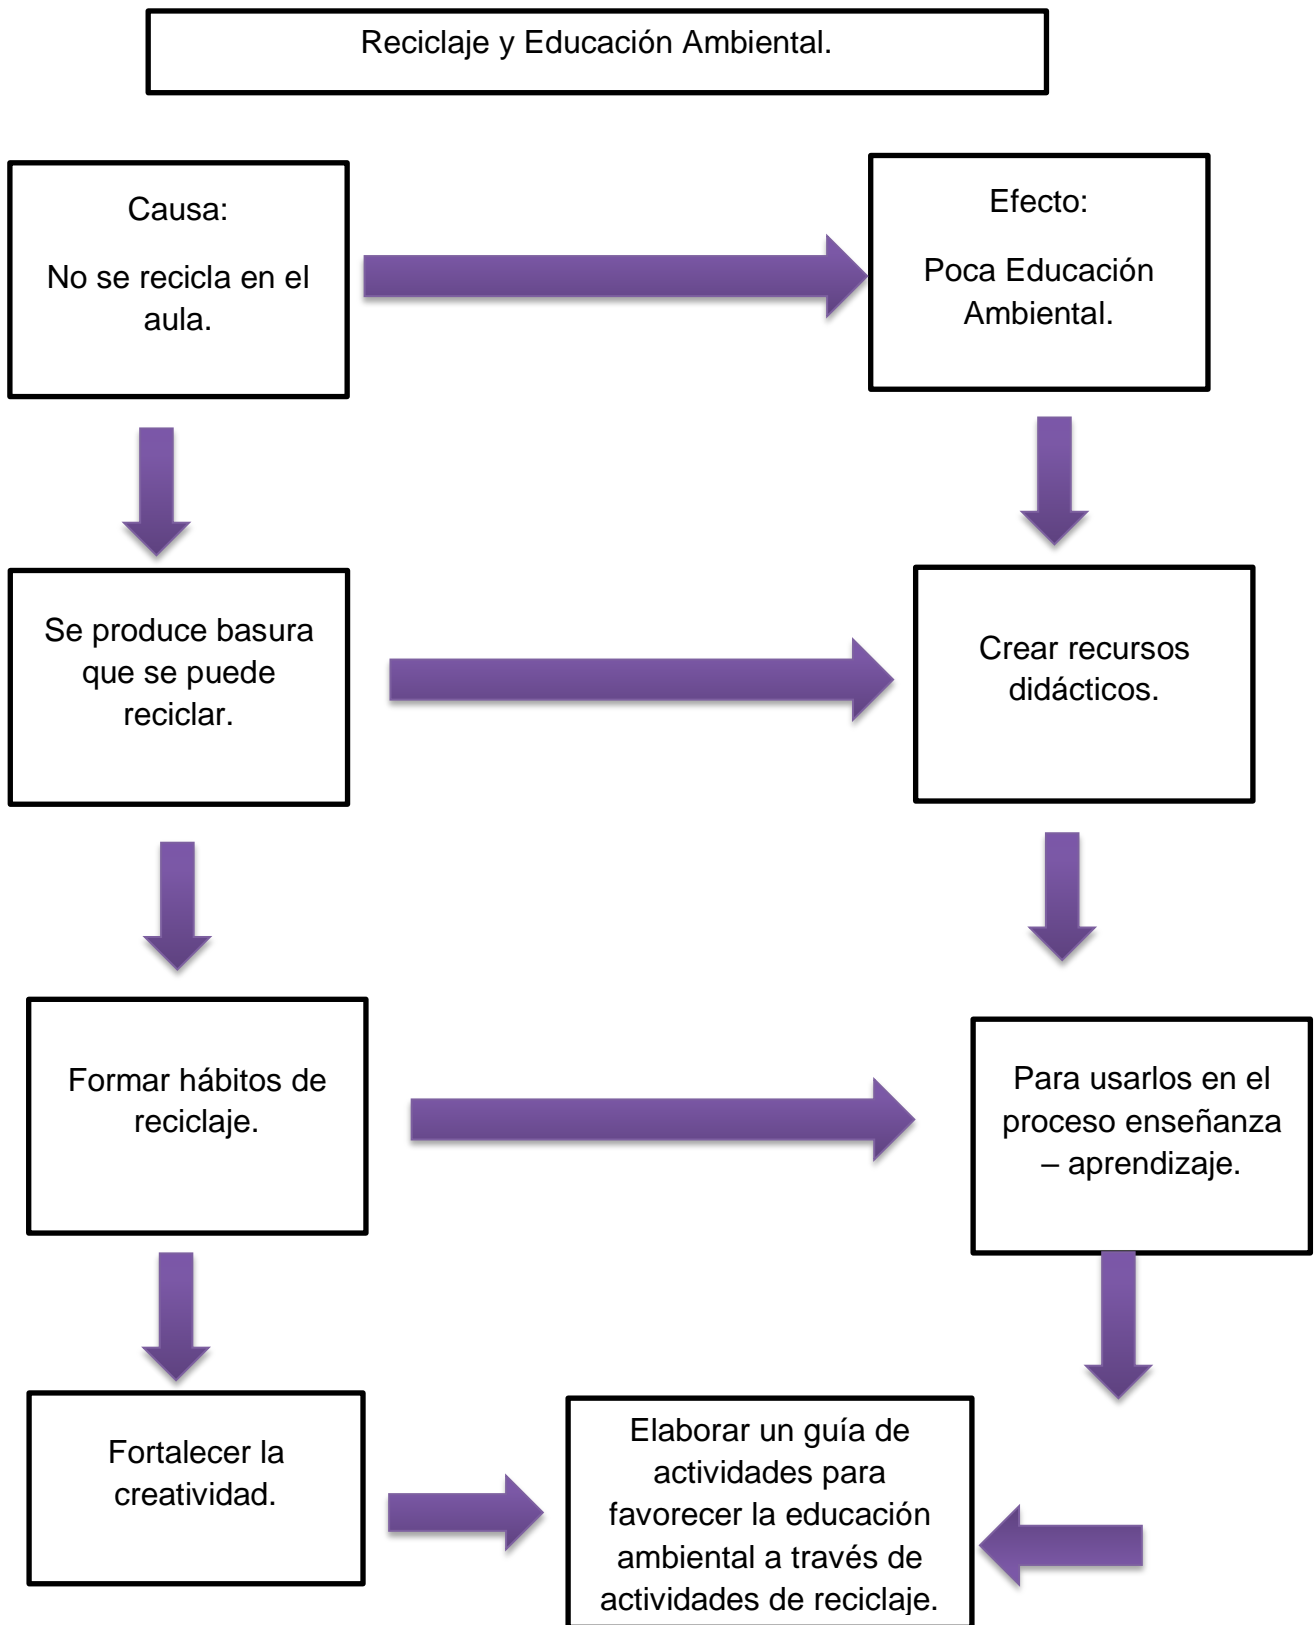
Reciclaje y Educación Ambiental.

Causa:

No se recicla en el aula.

Efecto:

Poca Educación Ambiental.

Se produce basura que se puede reciclar.

Crear recursos didácticos.

Formar hábitos de reciclaje.

Para usarlos en el proceso enseñanza – aprendizaje.

Fortalecer la creatividad.

Elaborar un guía de actividades para favorecer la educación ambiental a través de actividades de reciclaje.